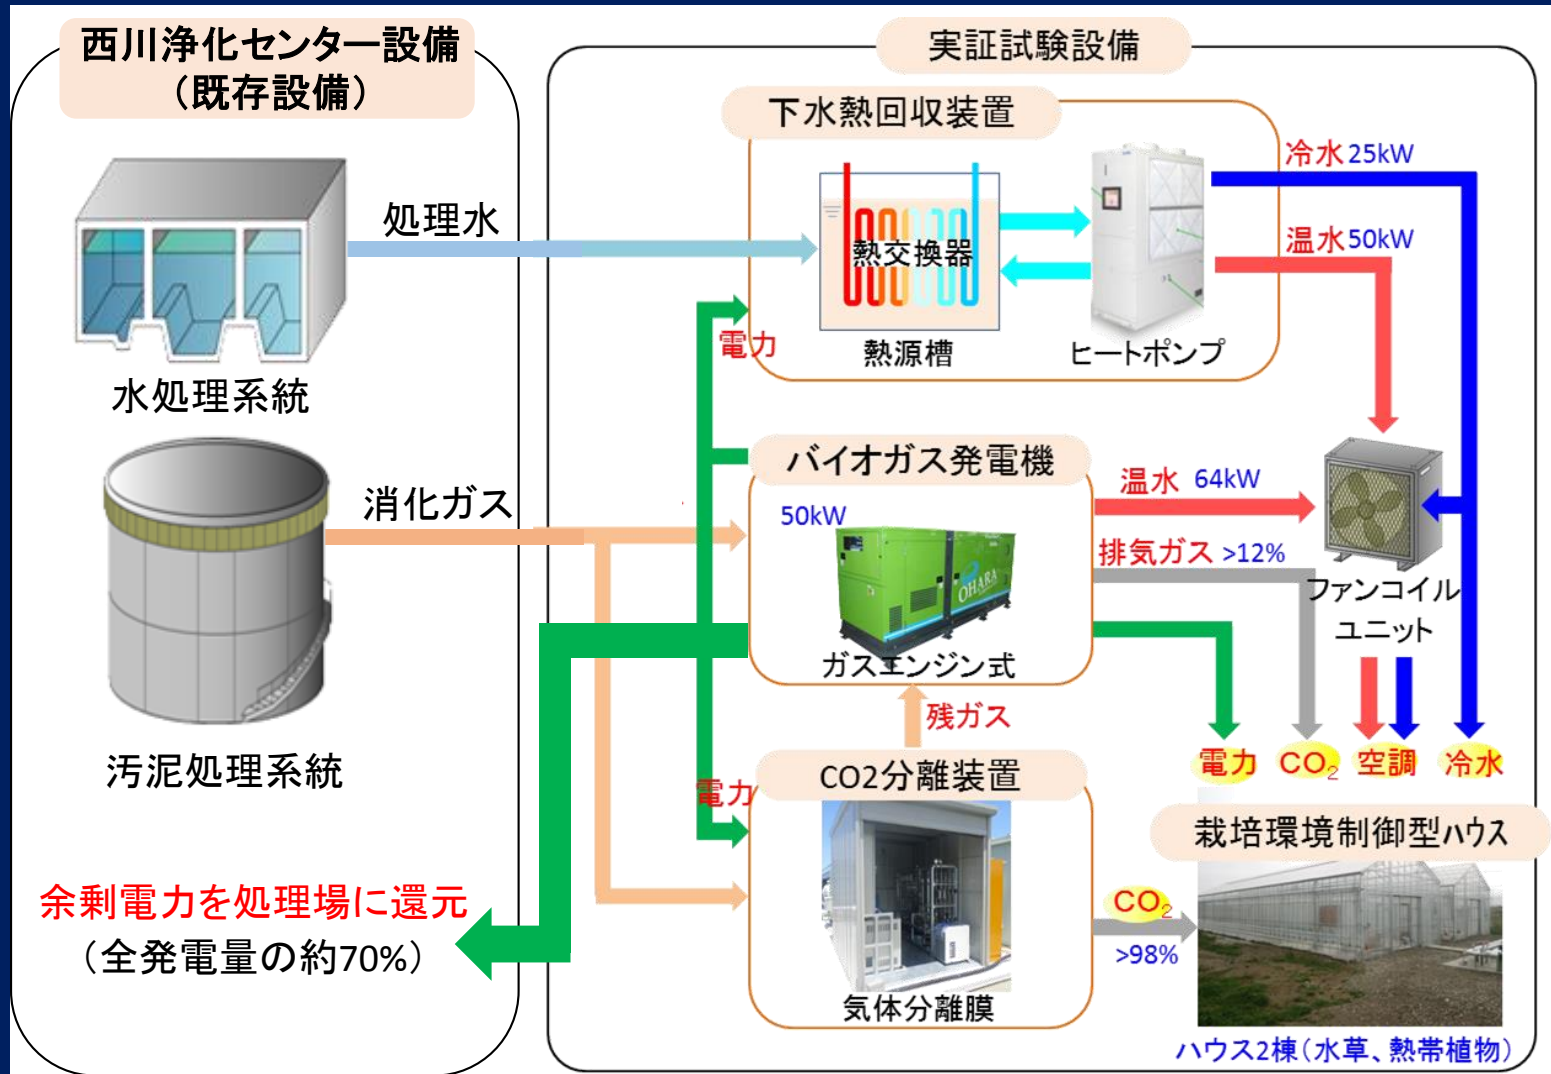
西川浄化センター設備
（既存設備）

水処理系統

処理水

汚泥処理系統

消化ガス

余剰電力を処理場に還元
（全発電量の約70%）

実証試験設備

下水熱回収装置

熱交換器

熱源槽

ヒートポンプ

冷水25kW

温水50kW

電力

バイオガス発電機

50kW

OHARA

ガスエンジン式

温水 64kW

排気ガス >12%

ファンコイルユニット

残ガス

CO2分離装置

電力

気体分離膜

電力 $CO_2$ 空調 冷水

栽培環境制御型ハウス

$CO_2$

>98%

ハウス2棟（水草、熱帯植物）